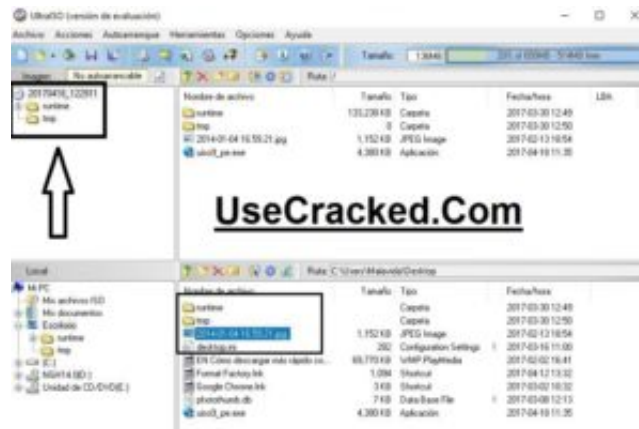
UltraISO (versión de evaluación)

Archivo Acciones Autoarranque Herramientas Opciones Ayuda

Tamaño: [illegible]

Imagen: No autoarrancable

Ruta: /

20170416_122811
runtime
tmp

| Nombre de archivo | Tamaño | Tipo | Fecha/hora | LBA |
|---|---|---|---|---|
| runtime | 133,239 KB | Carpeta | 2017-03-30 12:49 | |
| tmp | 0 | Carpeta | 2017-03-30 12:50 | |
| 2014-01-04 16.55.21.jpg | 1,152 KB | JPEG Image | 2017-02-13 16:54 | |
| uiso9_pe.exe | 4,380 KB | Aplicación | 2017-04-16 11:35 | |

UseCracked.Com

Local

Ruta: C:\Users\Malevola\Desktop

Mi PC
Mis archivos ISO
Mis documentos
Escritorio
runtime
tmp
(C:)
NIGHYA (D:)
Unidad de CD/DVD(E:)

| Nombre de archivo | Tamaño | Tipo | Fecha/hora |
|---|---|---|---|
| runtime | | Carpeta | 2017-03-30 12:49 |
| tmp | | Carpeta | 2017-03-30 12:50 |
| 2014-01-04 16.55.21.jpg | 1,152 KB | JPEG Image | 2017-02-13 16:54 |
| desktop.ini | 282 | Configuration Settings | 2017-03-16 11:00 |
| EN Cómo descargar más rápido co... | 69,770 KB | VMP PlayMedia | 2017-02-02 16:41 |
| Format Factory.lnk | 1,094 | Shortcut | 2017-04-12 13:32 |
| Google Chrome.lnk | 3 KB | Shortcut | 2017-03-02 10:32 |
| photothumb.db | 7 KB | Data Base File | 2017-03-08 12:13 |
| uiso9_pe.exe | 4,380 KB | Aplicación | 2017-04-16 11:35 |